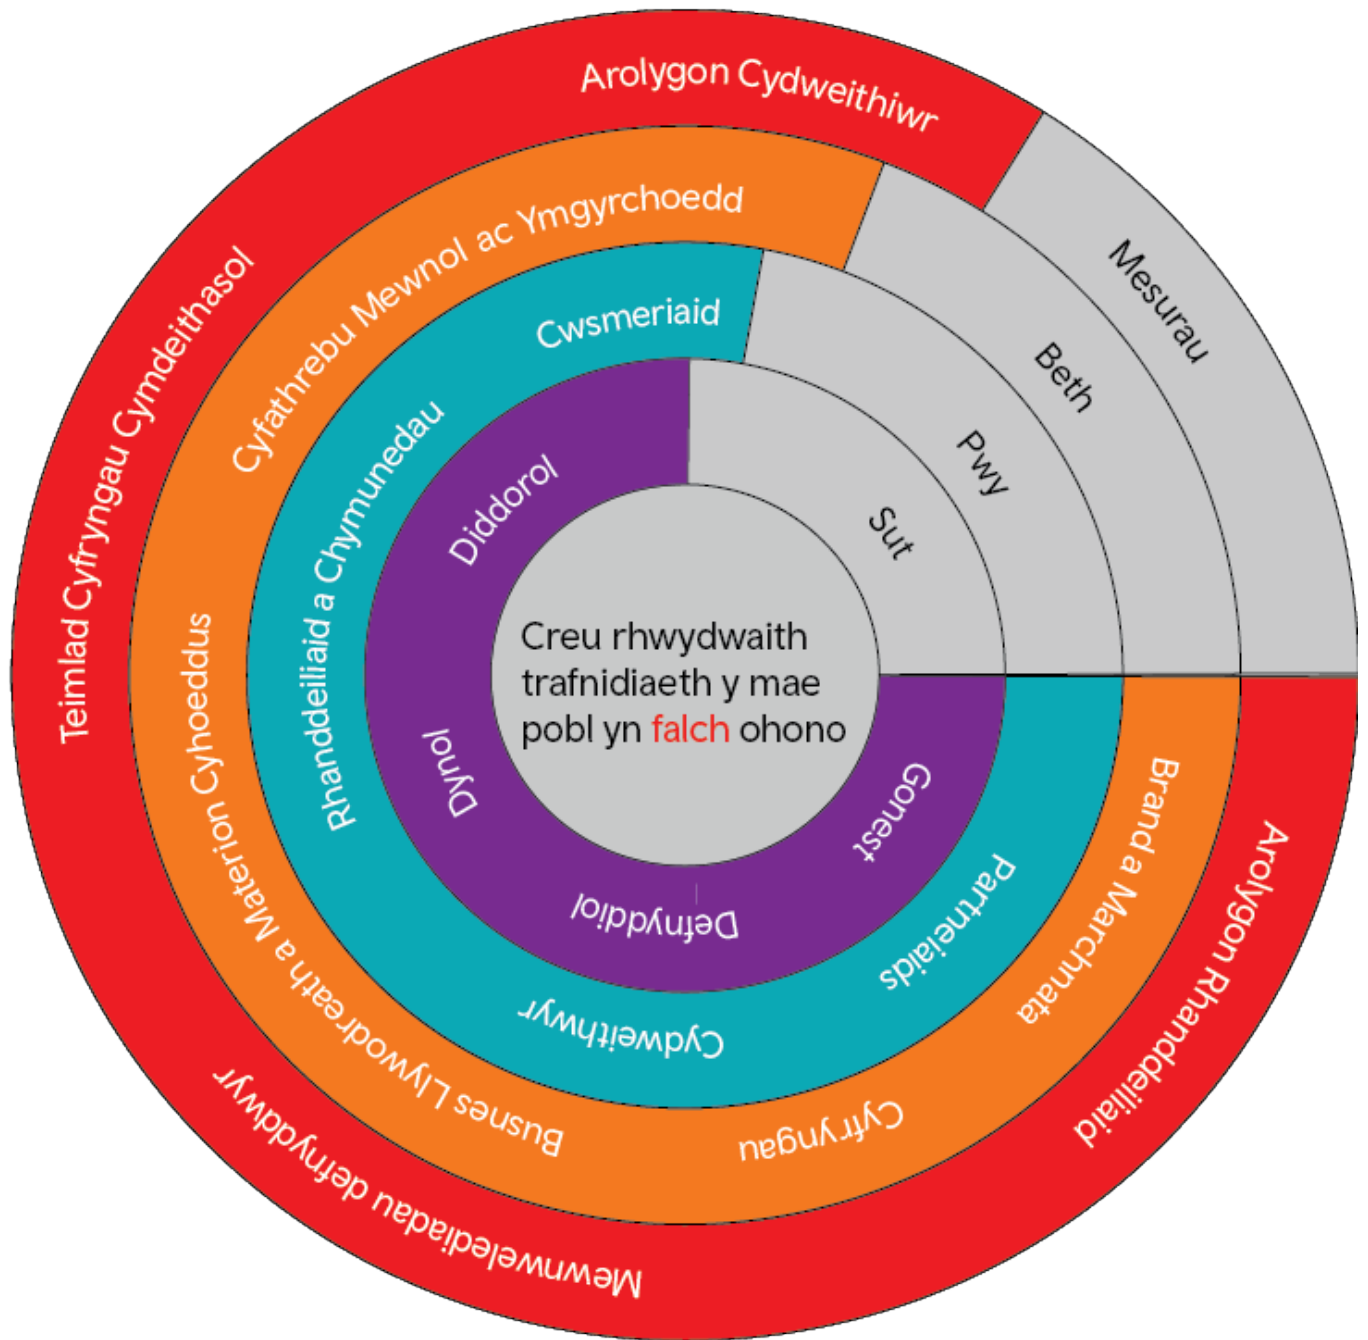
Creu rhwydwaith trafnidiaeth y mae pobl yn falch ohono

Sut

Pwy

Beth

Mesurau

Diddorol

Dynol

Defnyddiol

Gonest

Cwsmeriaid

Rhanddeiliaid a Chymunedau

Cydweithwyr

Partneriaids

Cyfathrebu Mewnol ac Ymgyrchoedd

Materion Cyhoeddus

Busnes Llywodraeth a

Cyfryngau

Brand a Marchnata

Arolygon Cydweithiwr

Teimlad Cyfryngau Cymdeithasol

Mewnwelediadau defnyddwyr

Arolygon Rhanddeiliaid